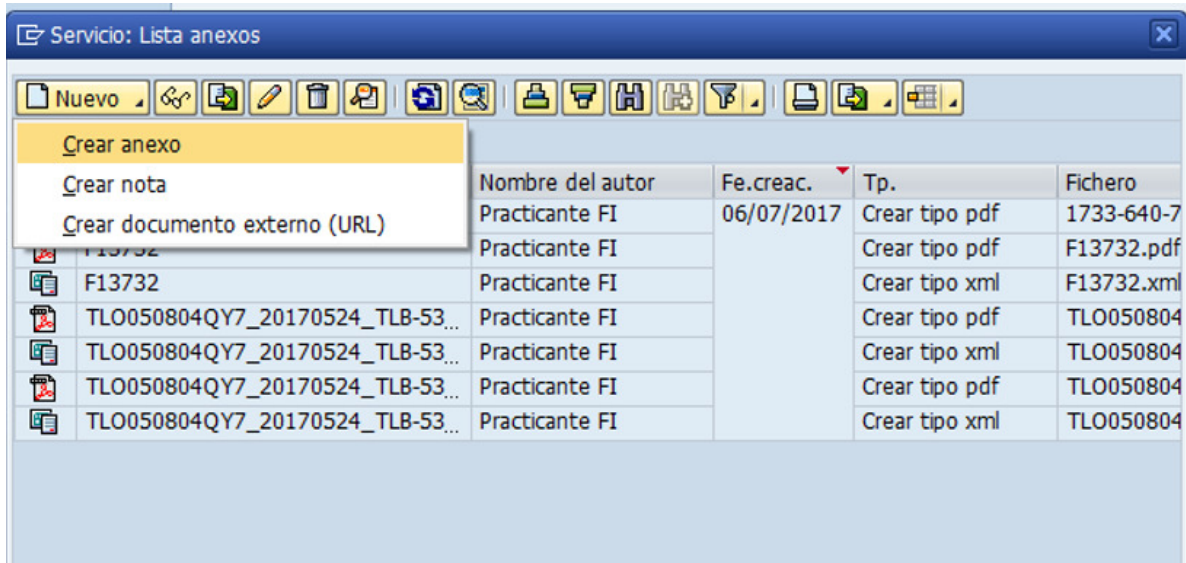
Servicio: Lista anexos

Nuevo

Crear anexo
Crear nota
Crear documento externo (URL)

| | | Nombre del autor | Fe.creac. | Tp. | Fichero |
|---|---|---|---|---|---|
| | | Practicante FI | 06/07/2017 | Crear tipo pdf | 1733-640-7 |
| | F13732 | Practicante FI | | Crear tipo pdf | F13732.pdf |
| | F13732 | Practicante FI | | Crear tipo xml | F13732.xml |
| | TLO050804QY7_20170524_TLB-53... | Practicante FI | | Crear tipo pdf | TLO050804 |
| | TLO050804QY7_20170524_TLB-53... | Practicante FI | | Crear tipo xml | TLO050804 |
| | TLO050804QY7_20170524_TLB-53... | Practicante FI | | Crear tipo pdf | TLO050804 |
| | TLO050804QY7_20170524_TLB-53... | Practicante FI | | Crear tipo xml | TLO050804 |